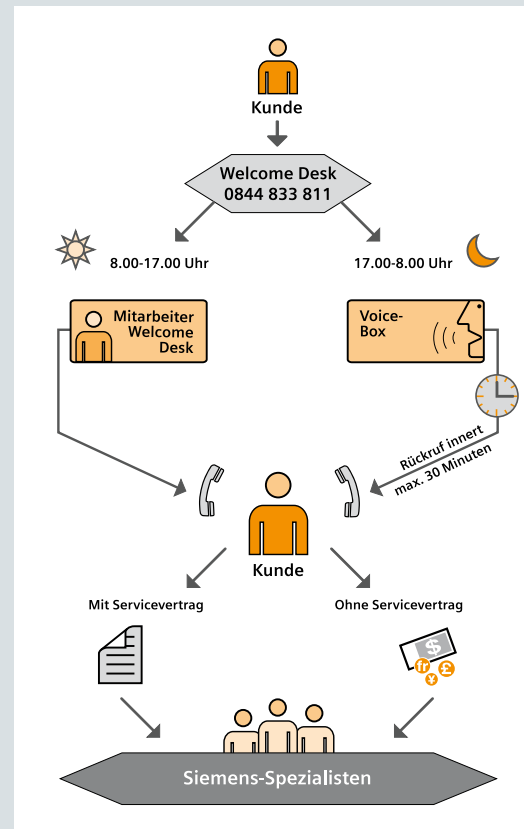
Kunde

Welcome Desk
0844 833 811

8.00-17.00 Uhr

17.00-8.00 Uhr

Mitarbeiter Welcome Desk

Voice-Box

Rückruf innert max. 30 Minuten

Kunde

Mit Servicevertrag

Ohne Servicevertrag

Siemens-Spezialisten